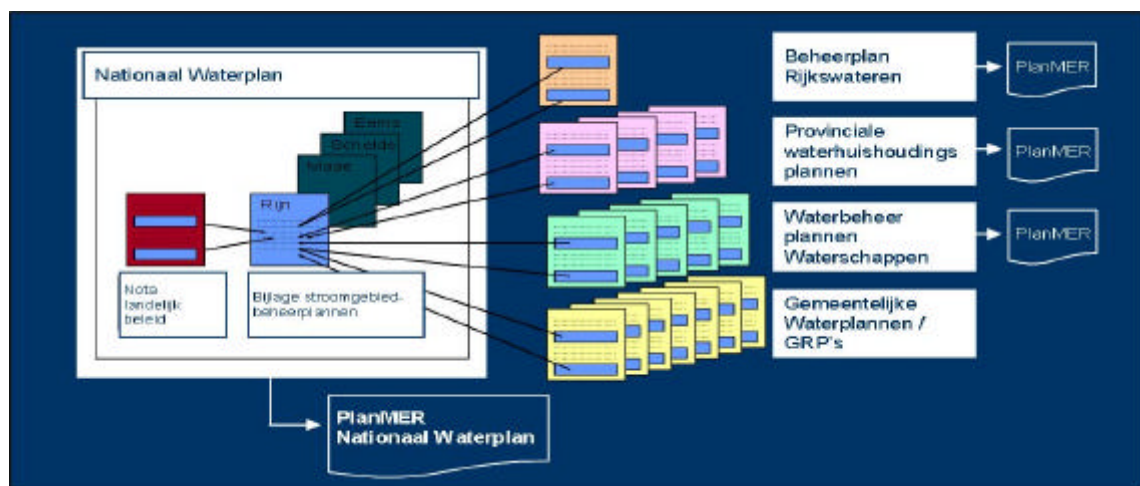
Nationaal Waterplan

Eems

Schelde

Maas

Rijn

Nota landelijk beleid

Bijlage stroomgebied-beheerplannen

Beheerplan Rijkswateren

PlanMER

Provinciale waterhuishoudings plannen

PlanMER

Waterbeheer plannen Waterschappen

PlanMER

Gemeentelijke Waterplannen / GRP's

PlanMER Nationaal Waterplan